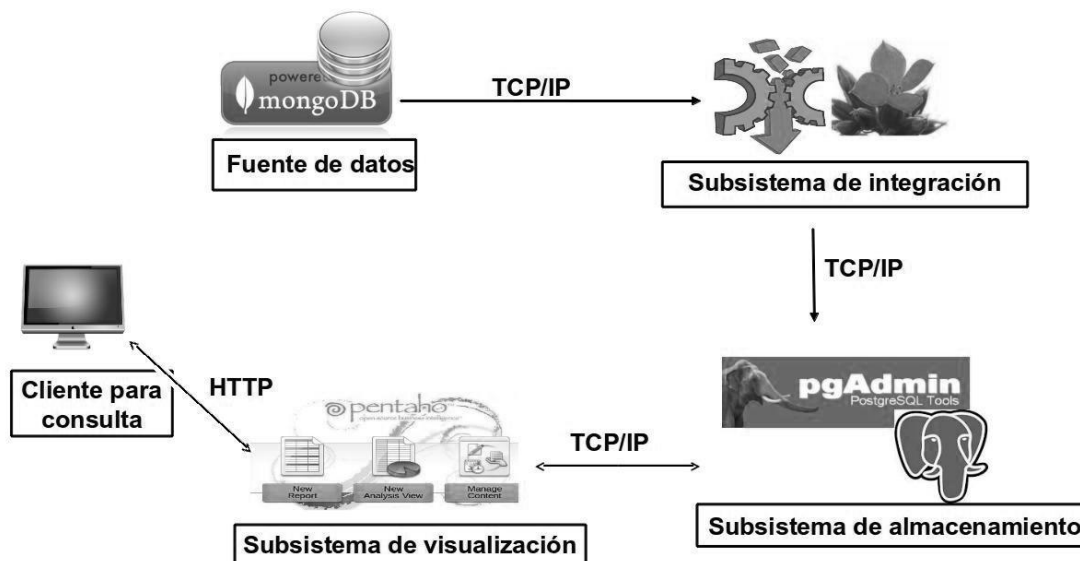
powered mongoDB

Fuente de datos

TCP/IP

Subsistema de integración

TCP/IP

pgAdmin
PostgreSQL Tools

Subsistema de almacenamiento

TCP/IP

pentaho

New Report

New Analysis View

Manage Content

Subsistema de visualización

HTTP

Cliente para consulta